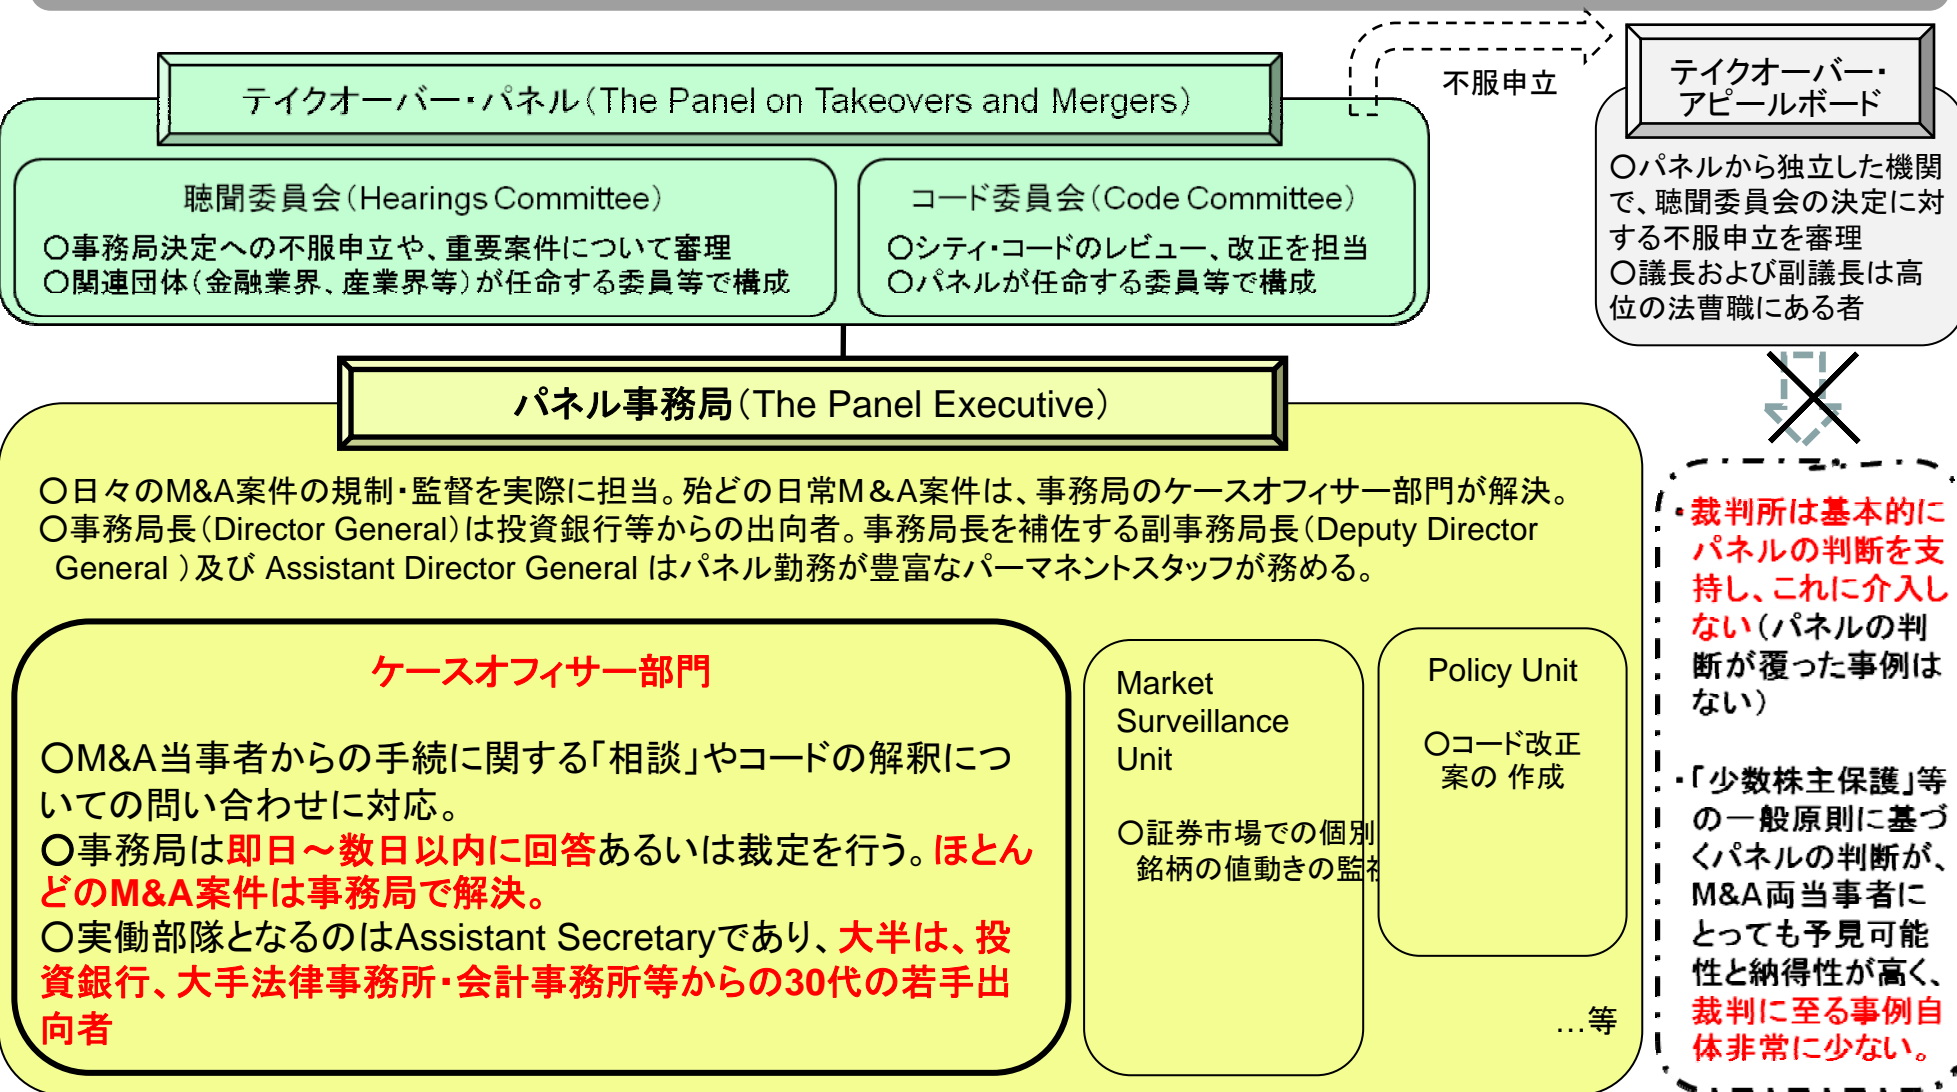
テイクオーバー・パネル(The Panel on Takeovers and Mergers)

聴聞委員会(Hearings Committee)
○事務局決定への不服申立や、重要案件について審理
○関連団体(金融業界、産業界等)が任命する委員等で構成

コード委員会(Code Committee)
○シティ・コードのレビュー、改正を担当
○パネルが任命する委員等で構成

不服申立

テイクオーバー・アピールボード
○パネルから独立した機関で、聴聞委員会の決定に対する不服申立を審理
○議長および副議長は高位の法曹職にある者

パネル事務局(The Panel Executive)

○日々のM&A案件の規制・監督を実際に担当。殆どの日常M&A案件は、事務局のケースオフィサー部門が解決。
○事務局長(Director General)は投資銀行等からの出向者。事務局長を補佐する副事務局長(Deputy Director General )及び Assistant Director General はパネル勤務が豊富なパーマネントスタッフが務める。

ケースオフィサー部門

○M&A当事者からの手続に関する「相談」やコードの解釈についての問い合わせに対応。
○事務局は即日～数日以内に回答あるいは裁定を行う。ほとんどのM&A案件は事務局で解決。
○実働部隊となるのはAssistant Secretaryであり、大半は、投資銀行、大手法律事務所・会計事務所等からの30代の若手出向者

Market Surveillance Unit

○証券市場での個別銘柄の値動きの監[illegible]

Policy Unit

○コード改正案の 作成

…等

・裁判所は基本的にパネルの判断を支持し、これに介入しない(パネルの判断が覆った事例はない)

・「少数株主保護」等の一般原則に基づくパネルの判断が、M&A両当事者にとっても予見可能性と納得性が高く、裁判に至る事例自体非常に少ない。